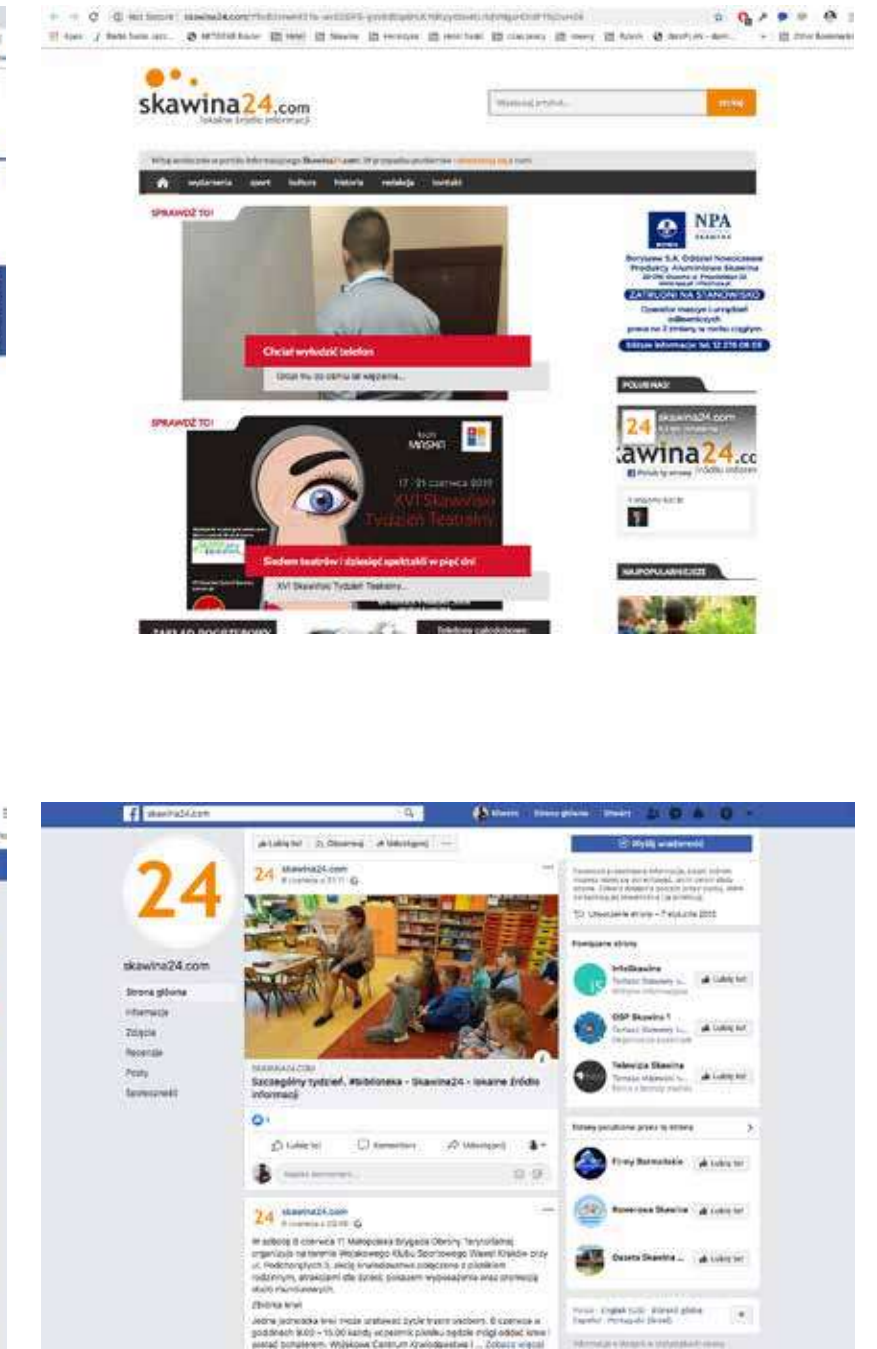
Not Secure | skawina24.com

skawina24.com
lokalne źródło informacji

szukaj

wydarzenia sport kultura historia redakcja kontakt

SPRAWDŹ TO!

Chciał wyłudzić telefon

SPRAWDŹ TO!

MASKI

17 - 21 czerwca 2019
XVI Skawiński Tydzień Teatralny

Siedem teatrów i dziesięć spektakli w pięć dni

XVI Skawiński Tydzień Teatralny...

NPA
SKAWINA

Grupa Kęty S.A. Oddział Nowoczesne Produkty Aluminiowe Skawina

ZATRUDNI NA STANOWISKO

Operator maszyn i urządzeń odlewniczych
praca na 3 zmiany w ruchu ciągłym

POLUB NAS!

skawina24.com

24
skawina24.co

NAJPOPULARNIEJSZE

skawina24.com

Strona główna

24
skawina24.com

skawina24.com
Strona główna
Informacje
Zdjęcia
Recenzje
Posty
Społeczność

Lubię to!
Obserwuj
Udostępnij

24 skawina24.com

SKAWINA24.COM
Szczególny tydzień. #biblioteka - Skawina24 - lokalne źródło informacji

Lubię to!
Komentarz
Udostępnij

24 skawina24.com

Zbiórka krwi

Wyślij wiadomość

Polubione strony

InfoSkawina
Lubię to!

OSP Skawina 1
Lubię to!

Telewizja Skawina
Lubię to!

Firmy Skawińskie
Lubię to!

Rowerowa Skawina
Lubię to!

Gazeta Skawina ...
Lubię to!

Polski · English (US)